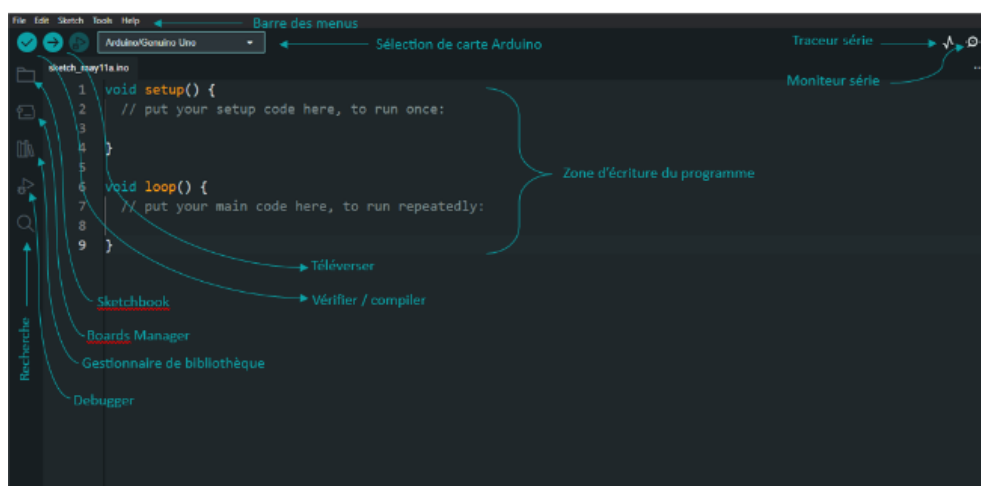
File Edit Sketch Tools Help

Barre des menus

Arduino/Genuino Uno

Sélection de carte Arduino

Traceur série

Moniteur série

sketch_may11a.ino

1 void setup() {
2 // put your setup code here, to run once:
3
4 }
5
6 void loop() {
7 // put your main code here, to run repeatedly:
8
9 }

Zone d'écriture du programme

Téléverser

Vérifier / compiler

Sketchbook

Boards Manager

Gestionnaire de bibliothèque

Debugger

Recherche